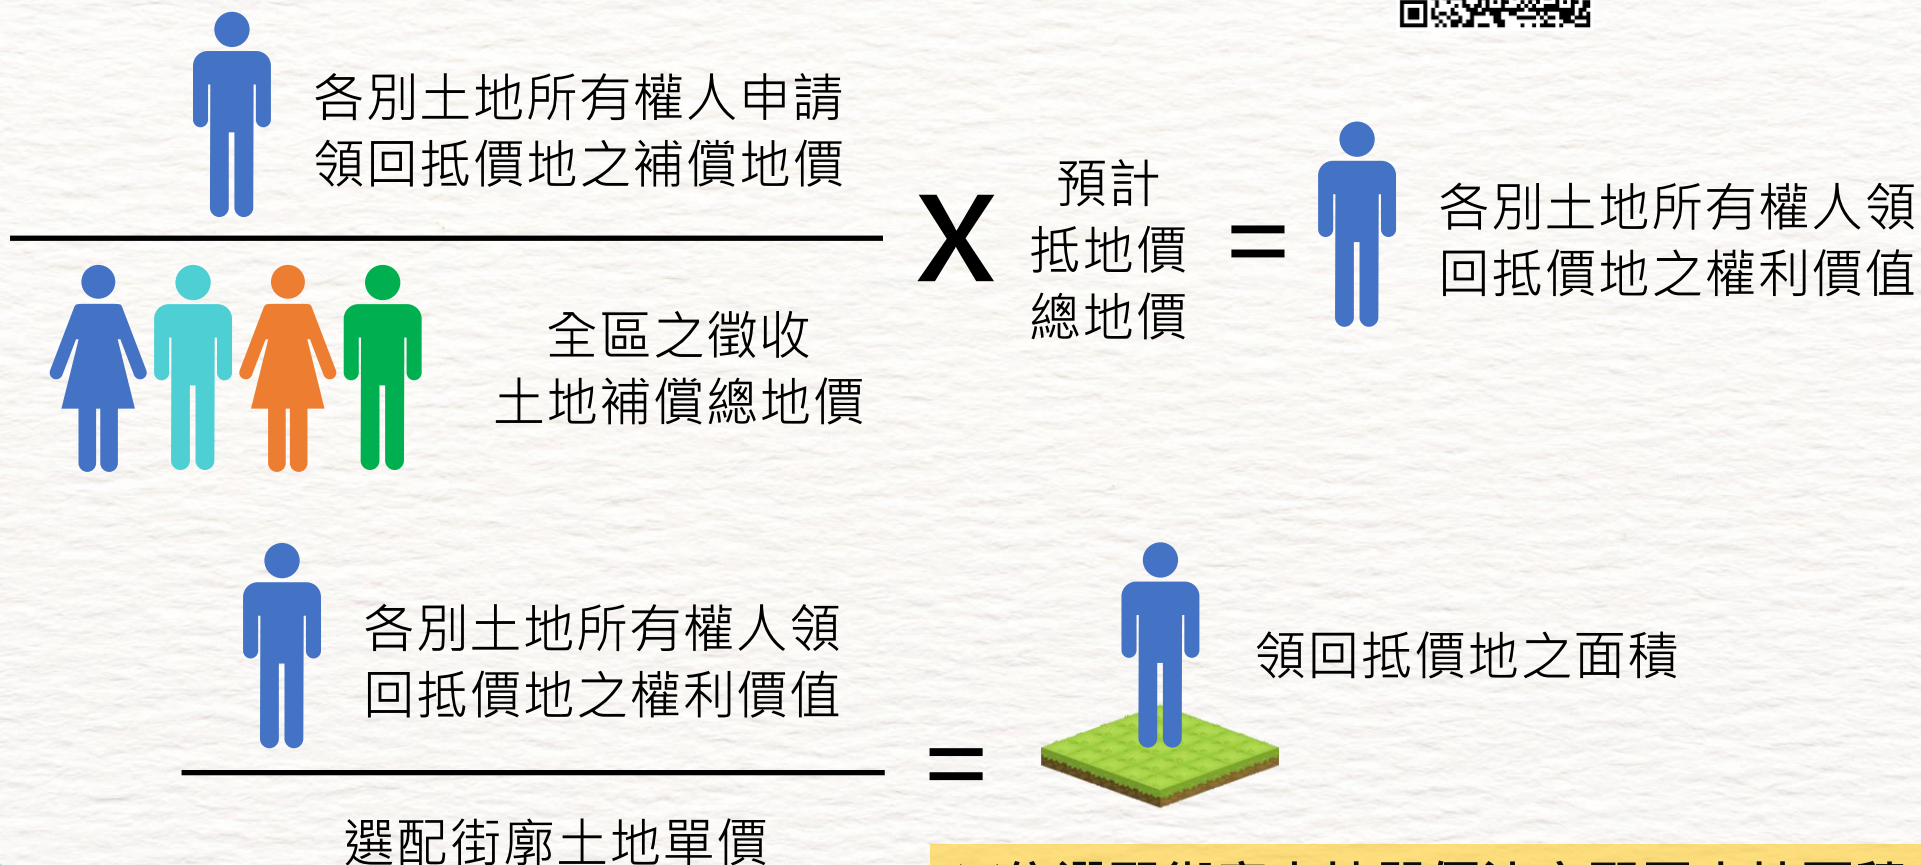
各別土地所有權人申請領回抵價地之補償地價

全區之徵收土地補償總地價

X

預計抵價地總地價

=

各別土地所有權人領回抵價地之權利價值

各別土地所有權人領回抵價地之權利價值

選配街廓土地單價

=

領回抵價地之面積

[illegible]